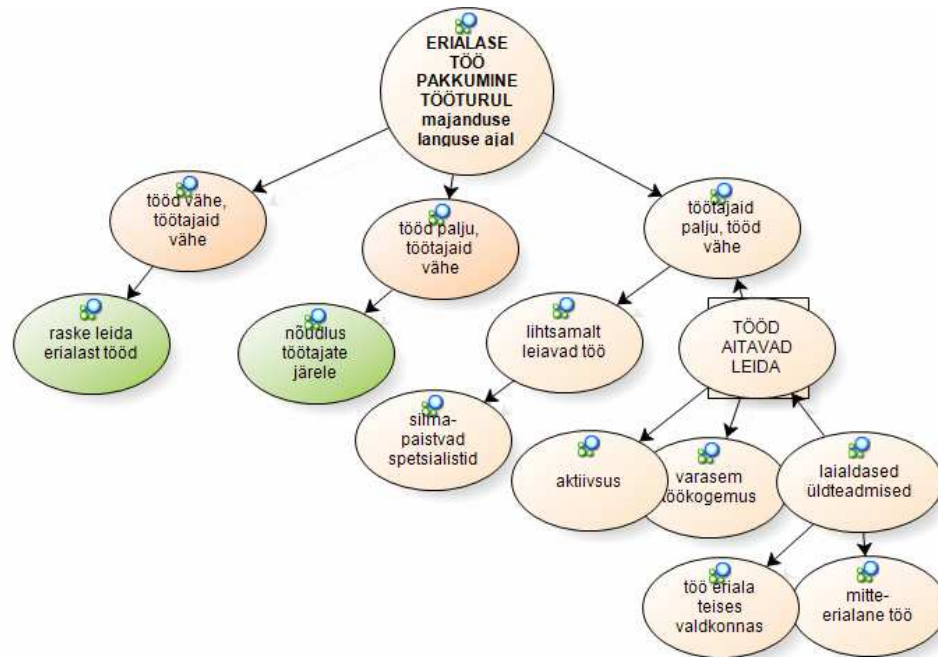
ERIALASE TÖÖ PAKKUMINE TÖÖTURUL majanduse languse ajal

tööd vähe, töötajaid vähe

tööd palju, töötajaid vähe

töötajaid palju, tööd vähe

raske leida erialast tööd

nõudlus töötajate järele

lihtsamalt leiavad töö

TÖÖD AITAVAD LEIDA

silma-paistvad spetsialistid

aktiivsus

varasem töökogemus

laialdased üldteadmised

töö eriala teises valdkonnas

mitte-erialane töö